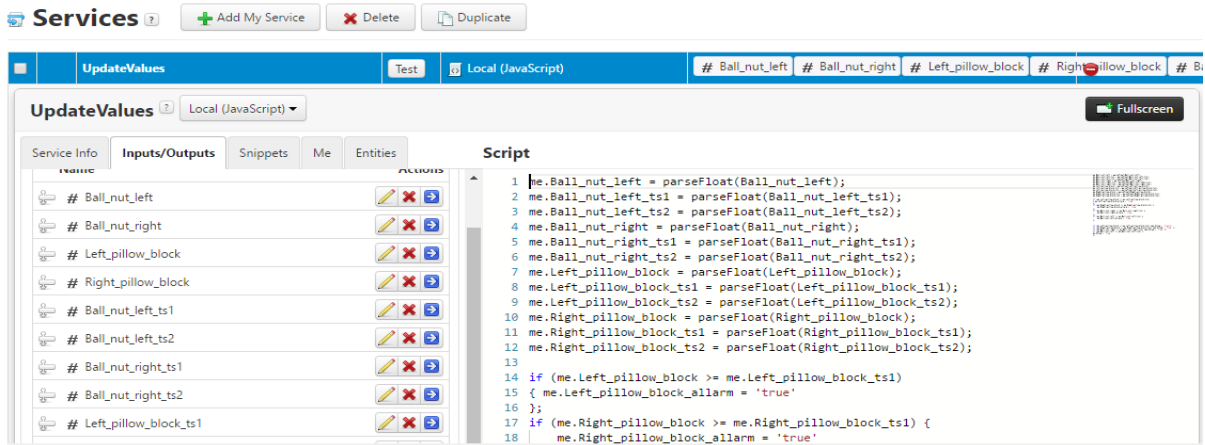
Services ?

Add My Service | Delete | Duplicate

UpdateValues | Test | Local (JavaScript) | # Ball_nut_left | # Ball_nut_right | # Left_pillow_block | # Right_pillow_block | # B

UpdateValues ? Local (JavaScript)

Fullscreen

Service Info | Inputs/Outputs | Snippets | Me | Entities

Script

Name | Actions

# Ball_nut_left
# Ball_nut_right
# Left_pillow_block
# Right_pillow_block
# Ball_nut_left_ts1
# Ball_nut_left_ts2
# Ball_nut_right_ts1
# Ball_nut_right_ts2
# Left_pillow_block_ts1

1 me.Ball_nut_left = parseFloat(Ball_nut_left);
2 me.Ball_nut_left_ts1 = parseFloat(Ball_nut_left_ts1);
3 me.Ball_nut_left_ts2 = parseFloat(Ball_nut_left_ts2);
4 me.Ball_nut_right = parseFloat(Ball_nut_right);
5 me.Ball_nut_right_ts1 = parseFloat(Ball_nut_right_ts1);
6 me.Ball_nut_right_ts2 = parseFloat(Ball_nut_right_ts2);
7 me.Left_pillow_block = parseFloat(Left_pillow_block);
8 me.Left_pillow_block_ts1 = parseFloat(Left_pillow_block_ts1);
9 me.Left_pillow_block_ts2 = parseFloat(Left_pillow_block_ts2);
10 me.Right_pillow_block = parseFloat(Right_pillow_block);
11 me.Right_pillow_block_ts1 = parseFloat(Right_pillow_block_ts1);
12 me.Right_pillow_block_ts2 = parseFloat(Right_pillow_block_ts2);
13
14 if (me.Left_pillow_block >= me.Left_pillow_block_ts1)
15 { me.Left_pillow_block_allarm = 'true'
16 };
17 if (me.Right_pillow_block >= me.Right_pillow_block_ts1) {
18 me.Right_pillow_block_allarm = 'true'